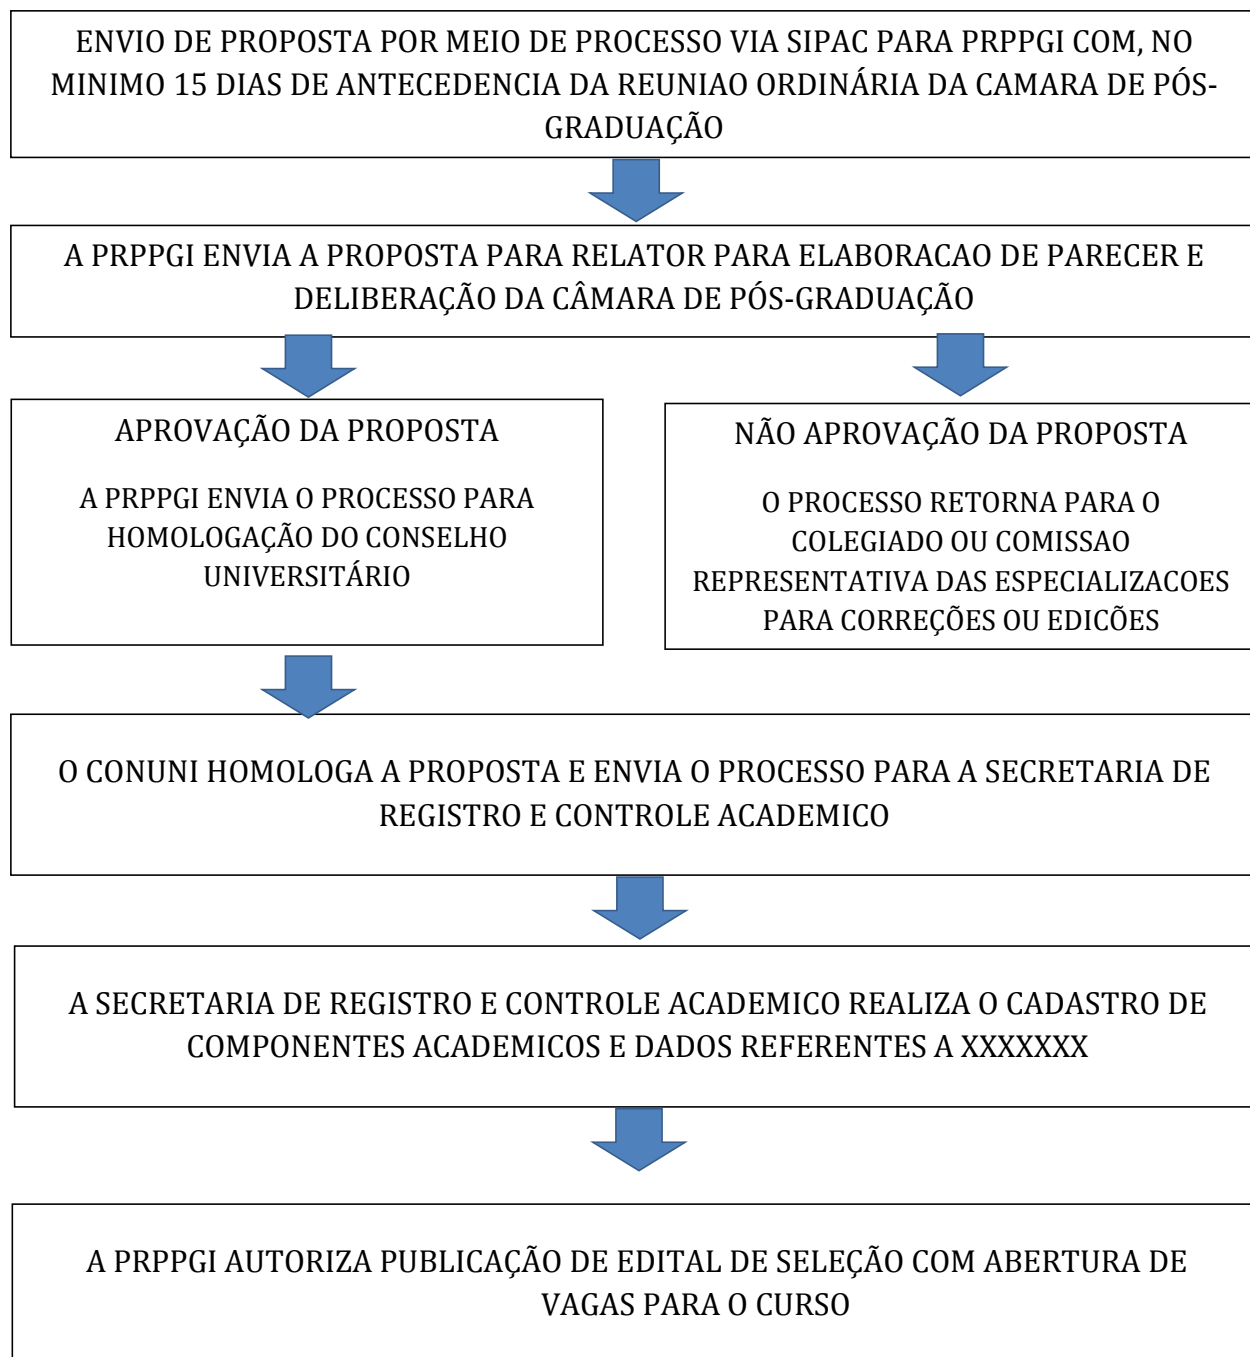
ENVIO DE PROPOSTA POR MEIO DE PROCESSO VIA SIPAC PARA PRPPGI COM, NO MINIMO 15 DIAS DE ANTECEDENCIA DA REUNIAO ORDINÁRIA DA CAMARA DE PÓS-GRADUAÇÃO

A PRPPGI ENVIA A PROPOSTA PARA RELATOR PARA ELABORACAO DE PARECER E DELIBERAÇÃO DA CÂMARA DE PÓS-GRADUAÇÃO

APROVAÇÃO DA PROPOSTA

A PRPPGI ENVIA O PROCESSO PARA HOMOLOGAÇÃO DO CONSELHO UNIVERSITÁRIO

NÃO APROVAÇÃO DA PROPOSTA

O PROCESSO RETORNA PARA O COLEGIADO OU COMISSAO REPRESENTATIVA DAS ESPECIALIZACOES PARA CORREÇÕES OU EDICÕES

O CONUNI HOMOLOGA A PROPOSTA E ENVIA O PROCESSO PARA A SECRETARIA DE REGISTRO E CONTROLE ACADEMICO

A SECRETARIA DE REGISTRO E CONTROLE ACADEMICO REALIZA O CADASTRO DE COMPONENTES ACADEMICOS E DADOS REFERENTES A XXXXXXX

A PRPPGI AUTORIZA PUBLICAÇÃO DE EDITAL DE SELEÇÃO COM ABERTURA DE VAGAS PARA O CURSO